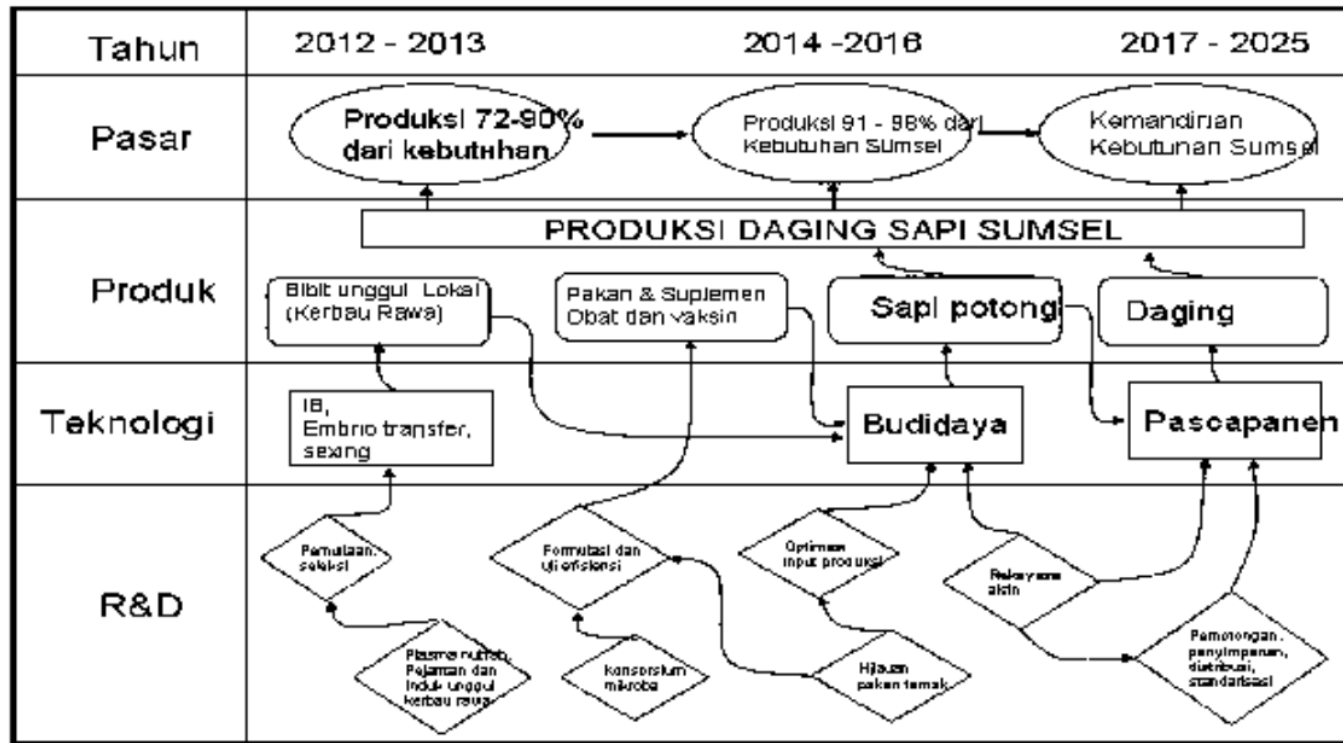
Tahun
2012 - 2013
2014 -2016
2017 - 2025

Pasar
Produksi 72-90% dari kebutuhan
Produksi 91 - 98% dari Kebutuhan Sumsel
Kemandirian Kebutuhan Sumsel

PRODUKSI DAGING SAPI SUMSEL

Produk
Bibit unggul Lokal (Kerbau Rawa)
Pakan & Suplemen Obat dan vaksin
Sapi potong
Daging

Teknologi
IB, Embrio transfer, sexing
Budidaya
Pascapanen

R&D
Pemuliaan, seleksi
Plasma nutfah, Pejantan dan Induk unggul kerbau rawa
Formulasi dan uji efisiensi
Konsorsium mikroba
Optimasi input produksi
Hijauan pakan ternak
Rekayasa alsin
Pemotongan, penyimpanan, distribusi, standarisasi